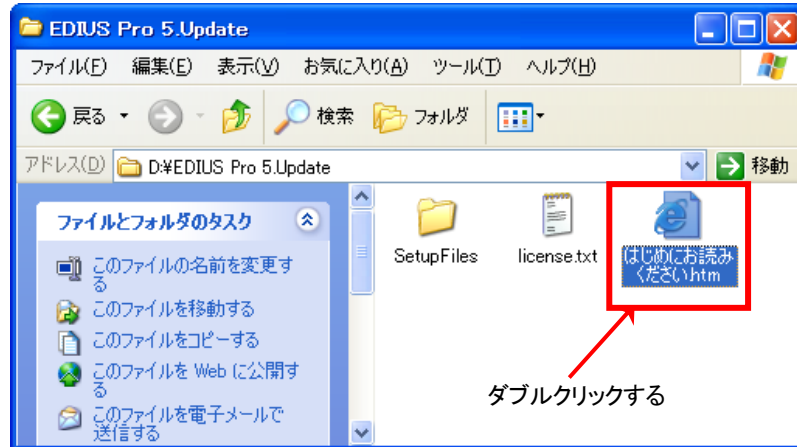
EDIUS Pro 5.Update

ファイル(F) 編集(E) 表示(V) お気に入り(A) ツール(T) ヘルプ(H)

戻る 検索 フォルダ

アドレス(D) D:¥EDIUS Pro 5.Update 移動

ファイルとフォルダのタスク

このファイルの名前を変更する
このファイルを移動する
このファイルをコピーする
このファイルを Web に公開する
このファイルを電子メールで送信する

SetupFiles
license.txt
はじめにお読みください.htm

ダブルクリックする